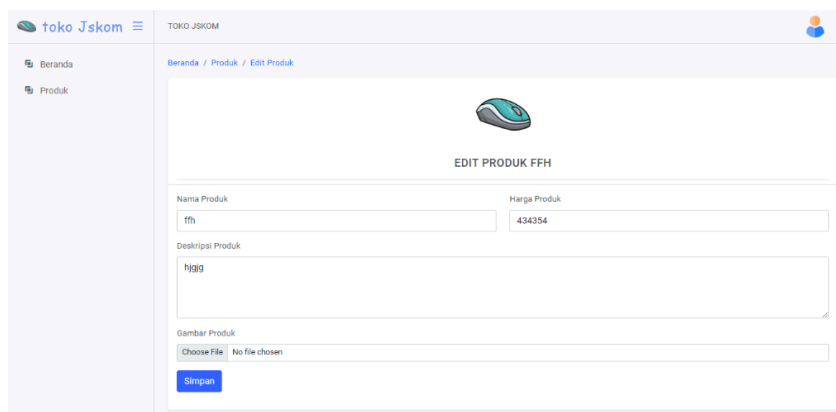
toko Jskom ≡

TOKO JSKOM

Beranda

Produk

Beranda / Produk / Edit Produk

EDIT PRODUK FFH

Nama Produk

ffh

Harga Produk

434354

Deskripsi Produk

hjgjg

Gambar Produk

Choose File No file chosen

Simpan